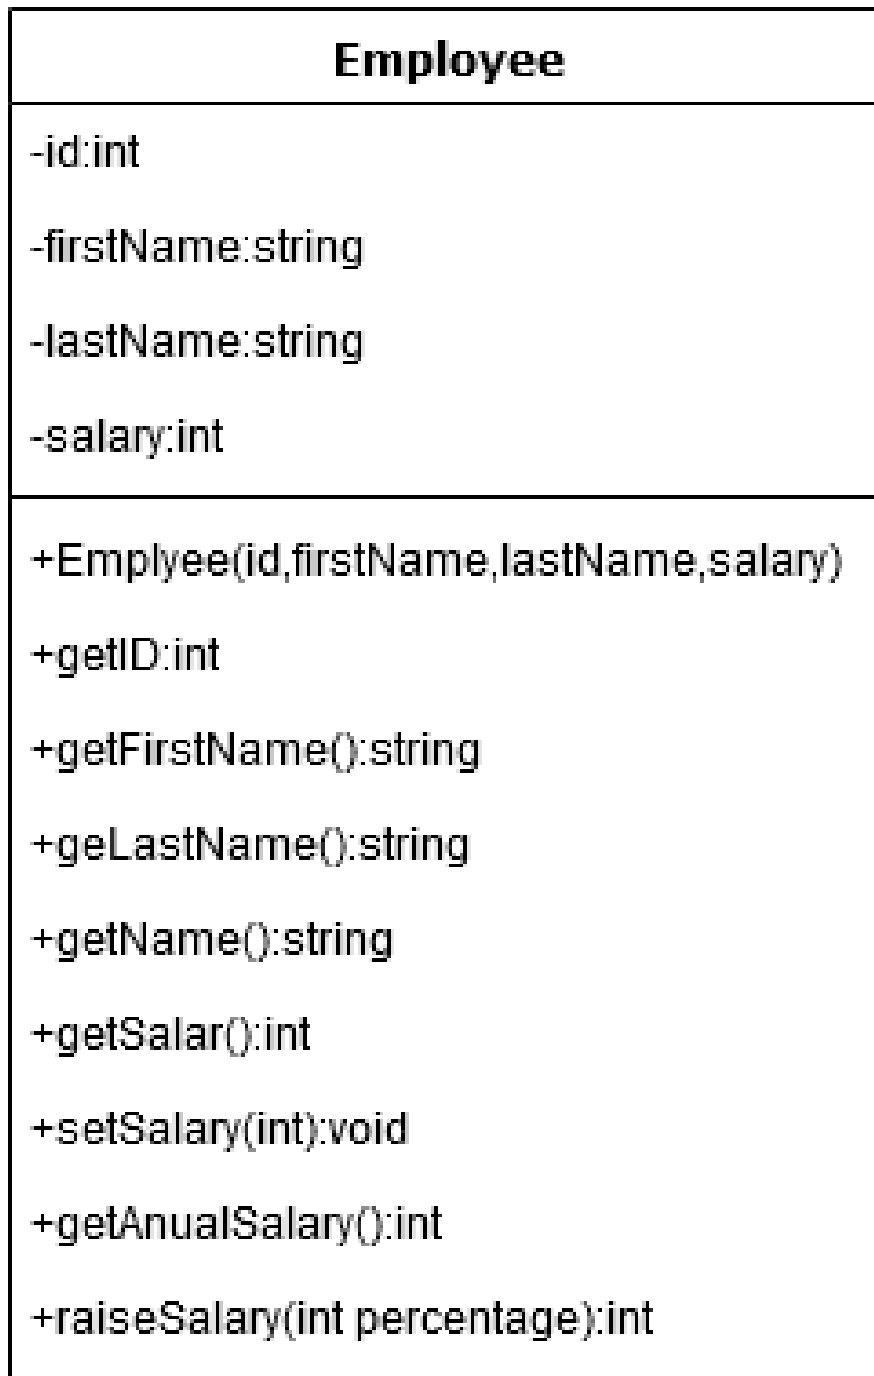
Employee

-id:int

-firstName:string

-lastName:string

-salary:int

+Emplyee(id,firstName,lastName,salary)

+getID:int

+getFirstName():string

+geLastName():string

+getName():string

+getSalar():int

+setSalary(int):void

+getAnualSalary():int

+raiseSalary(int percentage):int